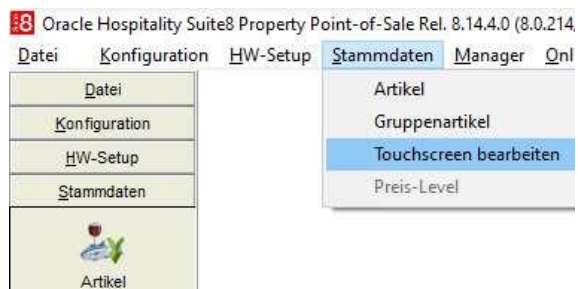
8 Oracle Hospitality Suite8 Property Point-of-Sale Rel. 8.14.4.0 (8.0.214,

Datei Konfiguration HW-Setup Stammdaten Manager Onl

Datei
Konfiguration
HW-Setup
Stammdaten
Artikel

Artikel
Gruppenartikel
Touchscreen bearbeiten
Preis-Level